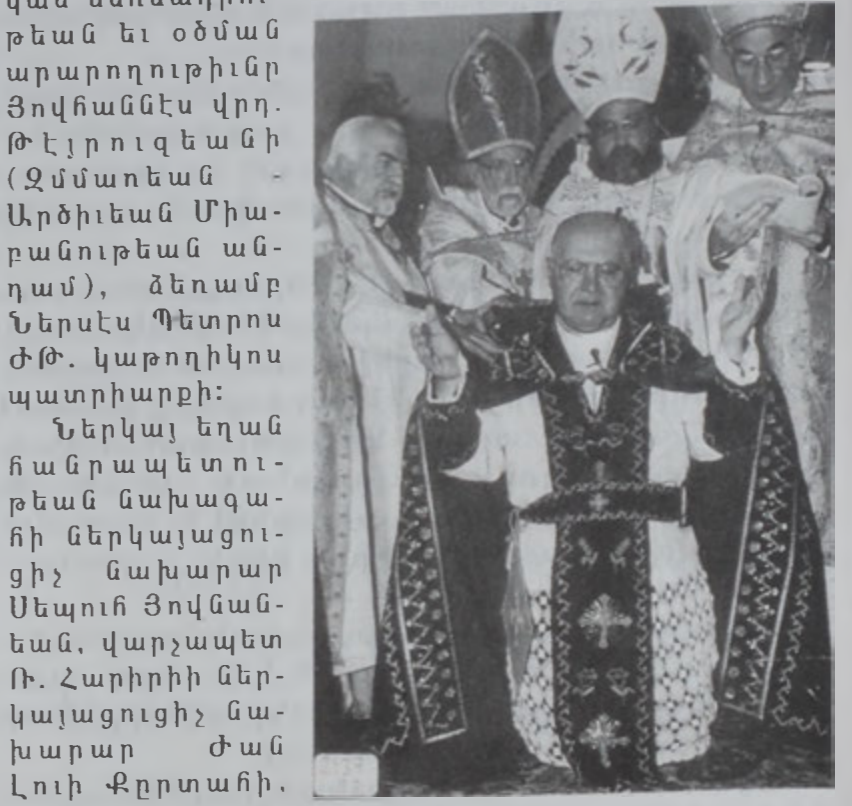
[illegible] թեան եւ օծման արարողութիւնը Յովհաննէս վրդ. Թէյրուզեանի (Զմմառեան - Արծիւեան Միաբանութեան անդամ), ձեռամբ Ներսէս Պետրոս ԺԹ. կաթողիկոս պատրիարքի:

Ներկայ եղան հանրապետութեան նախագահի ներկայացուցիչ նախարար Սեպուհ Յովնանեան, վարչապետ Ռ. Հարիրիի ներկայացուցիչ նախարար Ժան Լուի Քըրտահի,